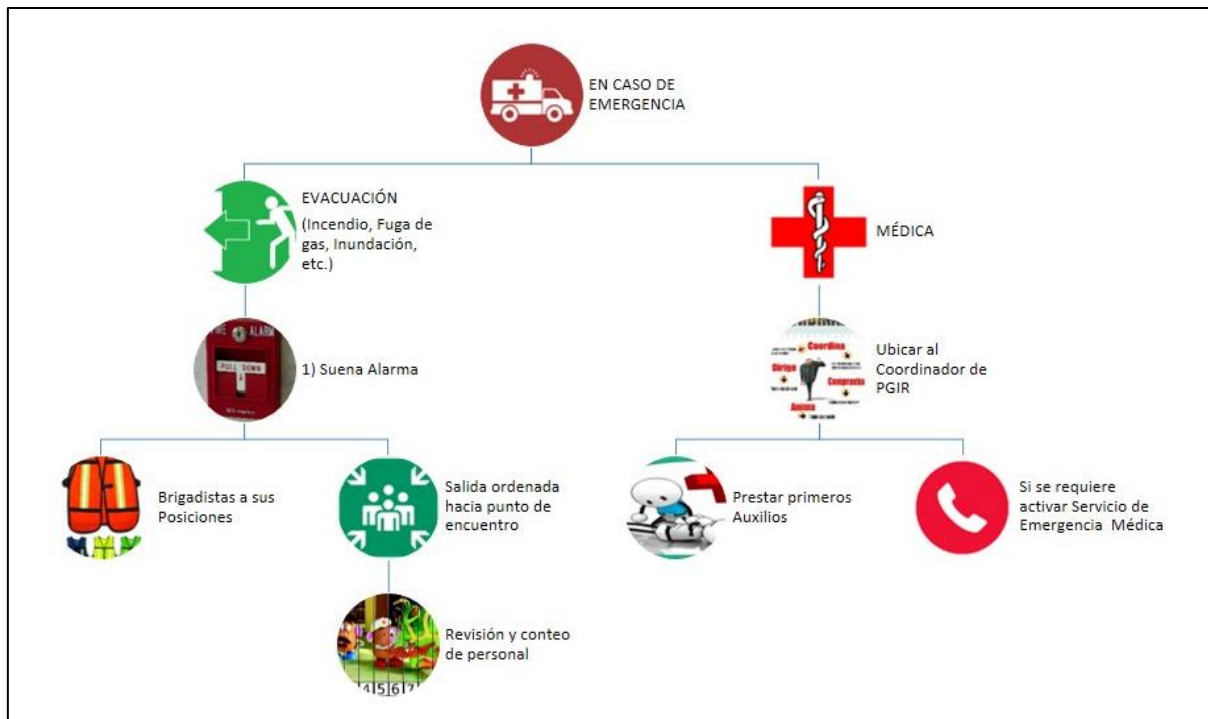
EN CASO DE EMERGENCIA

EVACUACIÓN (Incendio, Fuga de gas, Inundación, etc.)

ALARM
PULL DOWN

1) Suena Alarma

Brigadistas a sus Posiciones

Salida ordenada hacia punto de encuentro

Revisión y conteo de personal

4 5 6 7

MÉDICA

Coordina
Dirige
Comprueba
Anima

Ubicar al Coordinador de PGIR

Prestar primeros Auxilios

Si se requiere activar Servicio de Emergencia Médica